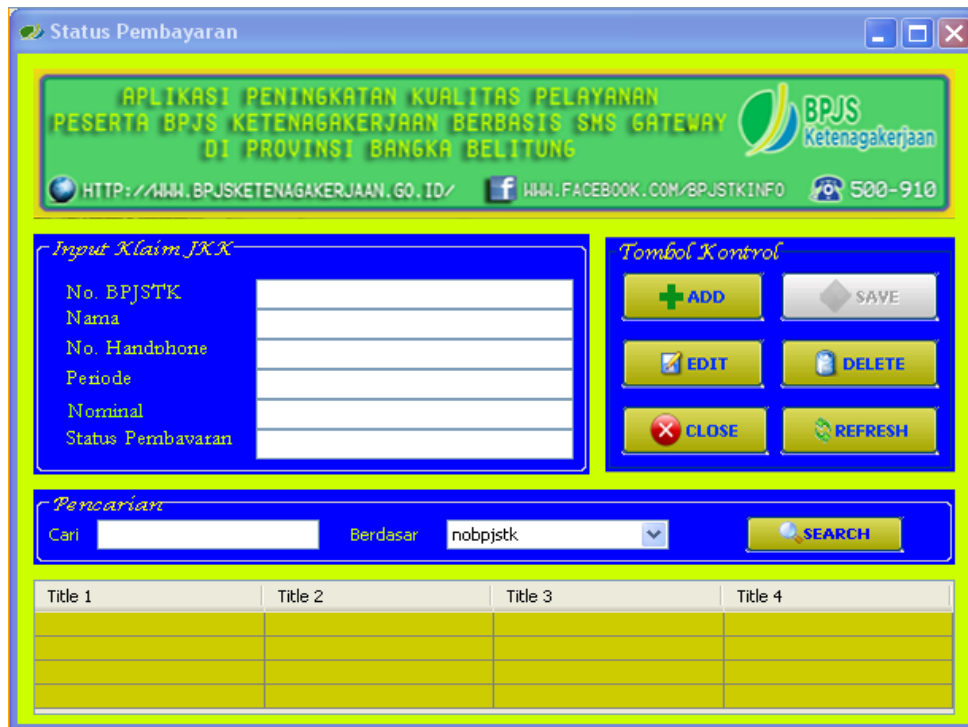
Status Pembayaran

APLIKASI PENINGKATAN KUALITAS PELAYANAN PESERTA BPJS KETENAGAKERJAAN BERBASIS SMS GATEWAY DI PROVINSI BANGKA BELITUNG

BPJS Ketenagakerjaan

HTTP://WWW.BPJSKETENAGAKERJAAN.GO.ID/ WWW.FACEBOOK.COM/BPJSTKINFO 500-910

Input Klaim JKK

No. BPJSTK
Nama
No. Handphone
Periode
Nominal
Status Pembayaran

Tombol Kontrol

ADD
SAVE
EDIT
DELETE
CLOSE
REFRESH

Pencarian

Cari
Berdasar
nobpjstk
SEARCH

| Title 1 | Title 2 | Title 3 | Title 4 |
|---|---|---|---|
| | | | |
| | | | |
| | | | |
| | | | |